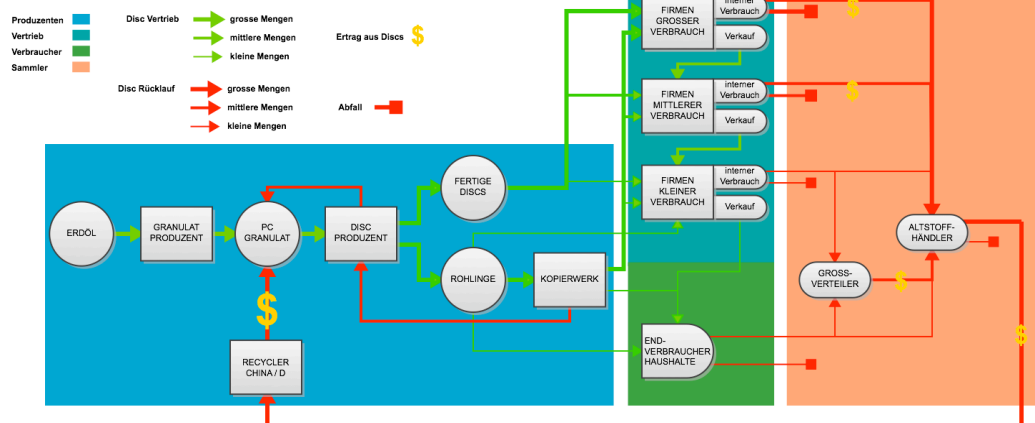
Produzenten
Vertrieb
Verbraucher
Sammler

Disc Vertrieb
grosse Mengen
mittlere Mengen
kleine Mengen

Ertrag aus Discs $

Disc Rücklauf
grosse Mengen
mittlere Mengen
kleine Mengen

Abfall

ERDÖL
GRANULAT PRODUZENT
PC GRANULAT
DISC PRODUZENT
FERTIGE DISCS
ROHLINGE
KOPIERWERK
$
RECYCLER CHINA / D

FIRMEN GROSSER VERBRAUCH
interner Verbrauch
Verkauf
$
FIRMEN MITTLERER VERBRAUCH
interner Verbrauch
Verkauf
$
FIRMEN KLEINER VERBRAUCH
interner Verbrauch
Verkauf

END-VERBRAUCHER HAUSHALTE

ALTSTOFF-HÄNDLER
GROSS-VERTEILER
$
$